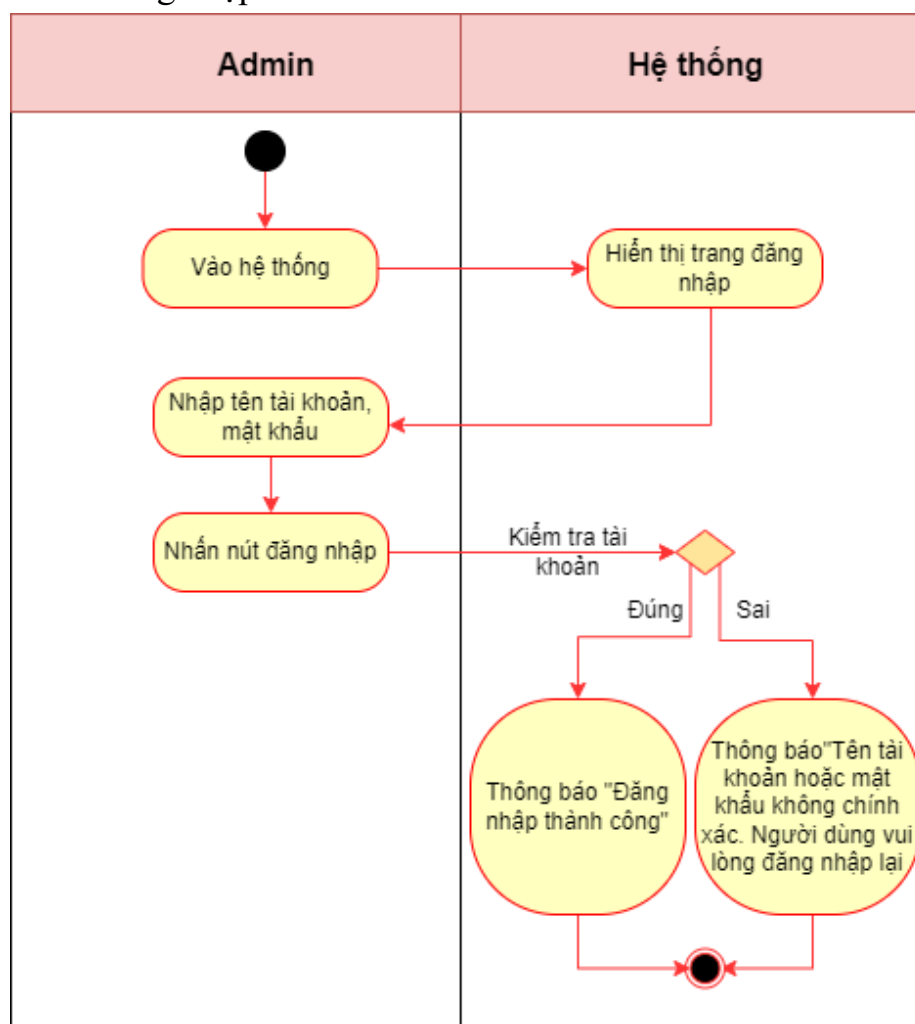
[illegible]

Admin

Hệ thống

Vào hệ thống

Hiển thị trang đăng nhập

Nhập tên tài khoản, mật khẩu

Nhấn nút đăng nhập

Kiểm tra tài khoản

Đúng

Sai

Thông báo "Đăng nhập thành công"

Thông báo"Tên tài khoản hoặc mật khẩu không chính xác. Người dùng vui lòng đăng nhập lại